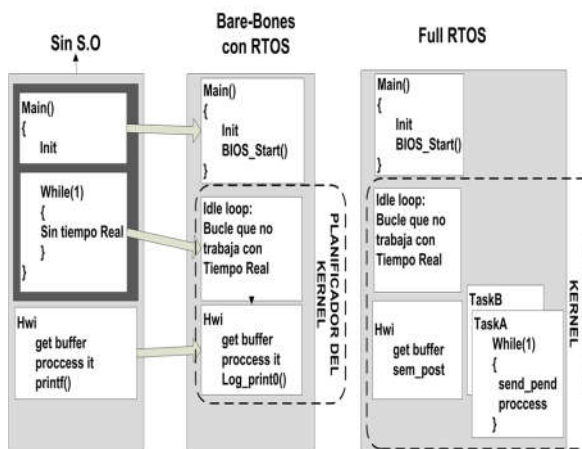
Sin S.O

Main()
{
Init

While(1)
{
Sin tiempo Real
}
}

Hwi
get buffer
proccess it
printf()

Bare-Bones con RTOS

Main()
{
Init
BIOS_Start()
}

Idle loop:
Bucle que no trabaja con Tiempo Real

Hwi
get buffer
proccess it
Log_print0()

PLANIFICADOR DEL KERNEL

Full RTOS

Main()
{
Init
BIOS_Start()
}

Idle loop:
Bucle que no trabaja con Tiempo Real

Hwi
get buffer
sem_post

TaskB

TaskA
While(1)
{
send_pend
proccess
}

KERNEL